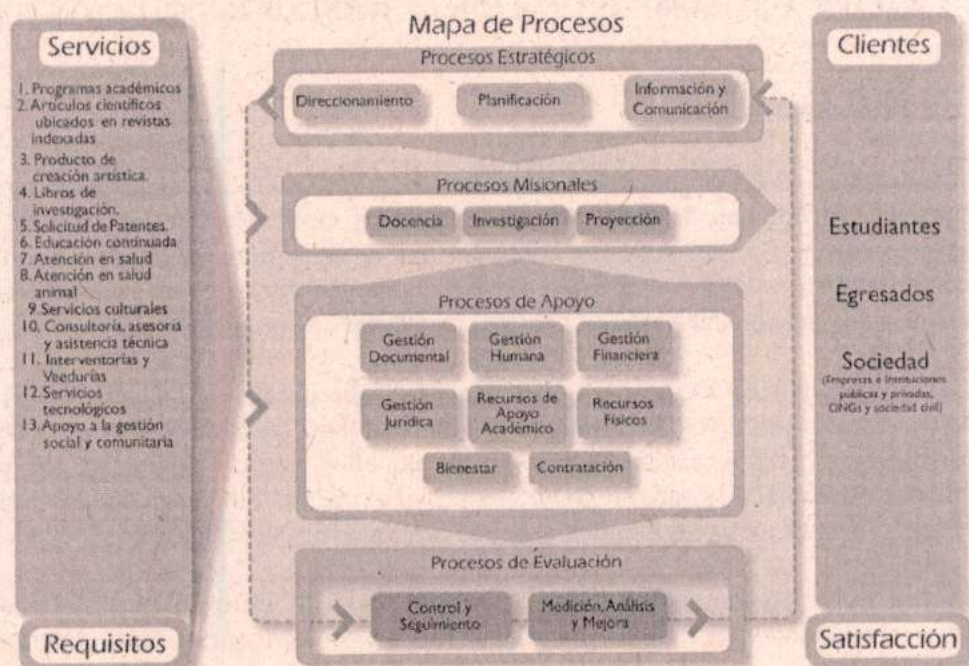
Servicios

1. Programas académicos
2. Artículos científicos ubicados en revistas indexadas
3. Producto de creación artística.
4. Libros de investigación.
5. Solicitud de Patentes.
6. Educación continuada
7. Atención en salud
8. Atención en salud animal
9. Servicios culturales
10. Consultoría, asesoría y asistencia técnica
11. Interventorías y Veedurías
12. Servicios tecnológicos
13. Apoyo a la gestión social y comunitaria

Requisitos

Mapa de Procesos

Procesos Estratégicos

Direccionamiento

Planificación

Información y Comunicación

Procesos Misionales

Docencia

Investigación

Proyección

Procesos de Apoyo

Gestión Documental

Gestión Humana

Gestión Financiera

Gestión Jurídica

Recursos de Apoyo Académico

Recursos Físicos

Bienestar

Contratación

Procesos de Evaluación

Control y Seguimiento

Medición, Análisis y Mejora

Clientes

Estudiantes

Egresados

Sociedad
(Empresas e Instituciones públicas y privadas, ONGs y sociedad civil)

Satisfacción